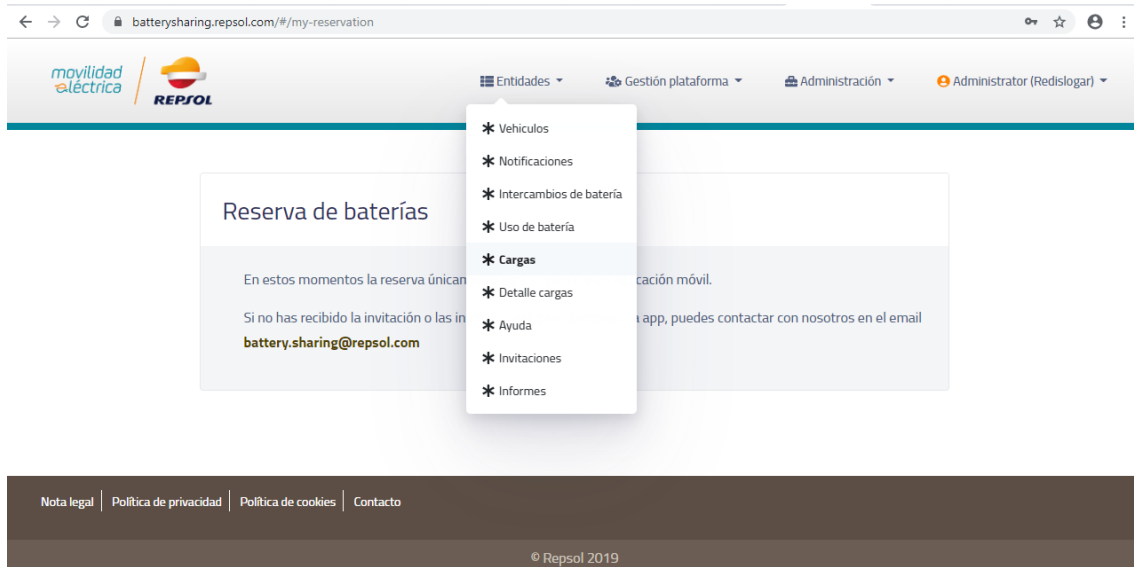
batterysharing.repsol.com/#/my-reservation

movilidad eléctrica REPSOL

Entidades
Gestión plataforma
Administración
Administrator (Redislogar)

Vehiculos
Notificaciones
Intercambios de batería
Uso de batería
Cargas
Detalle cargas
Ayuda
Invitaciones
Informes

Reserva de baterías

En estos momentos la reserva únicam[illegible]cación móvil.

Si no has recibido la invitación o las in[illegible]a app, puedes contactar con nosotros en el email battery.sharing@repsol.com

Nota legal | Política de privacidad | Política de cookies | Contacto

© Repsol 2019